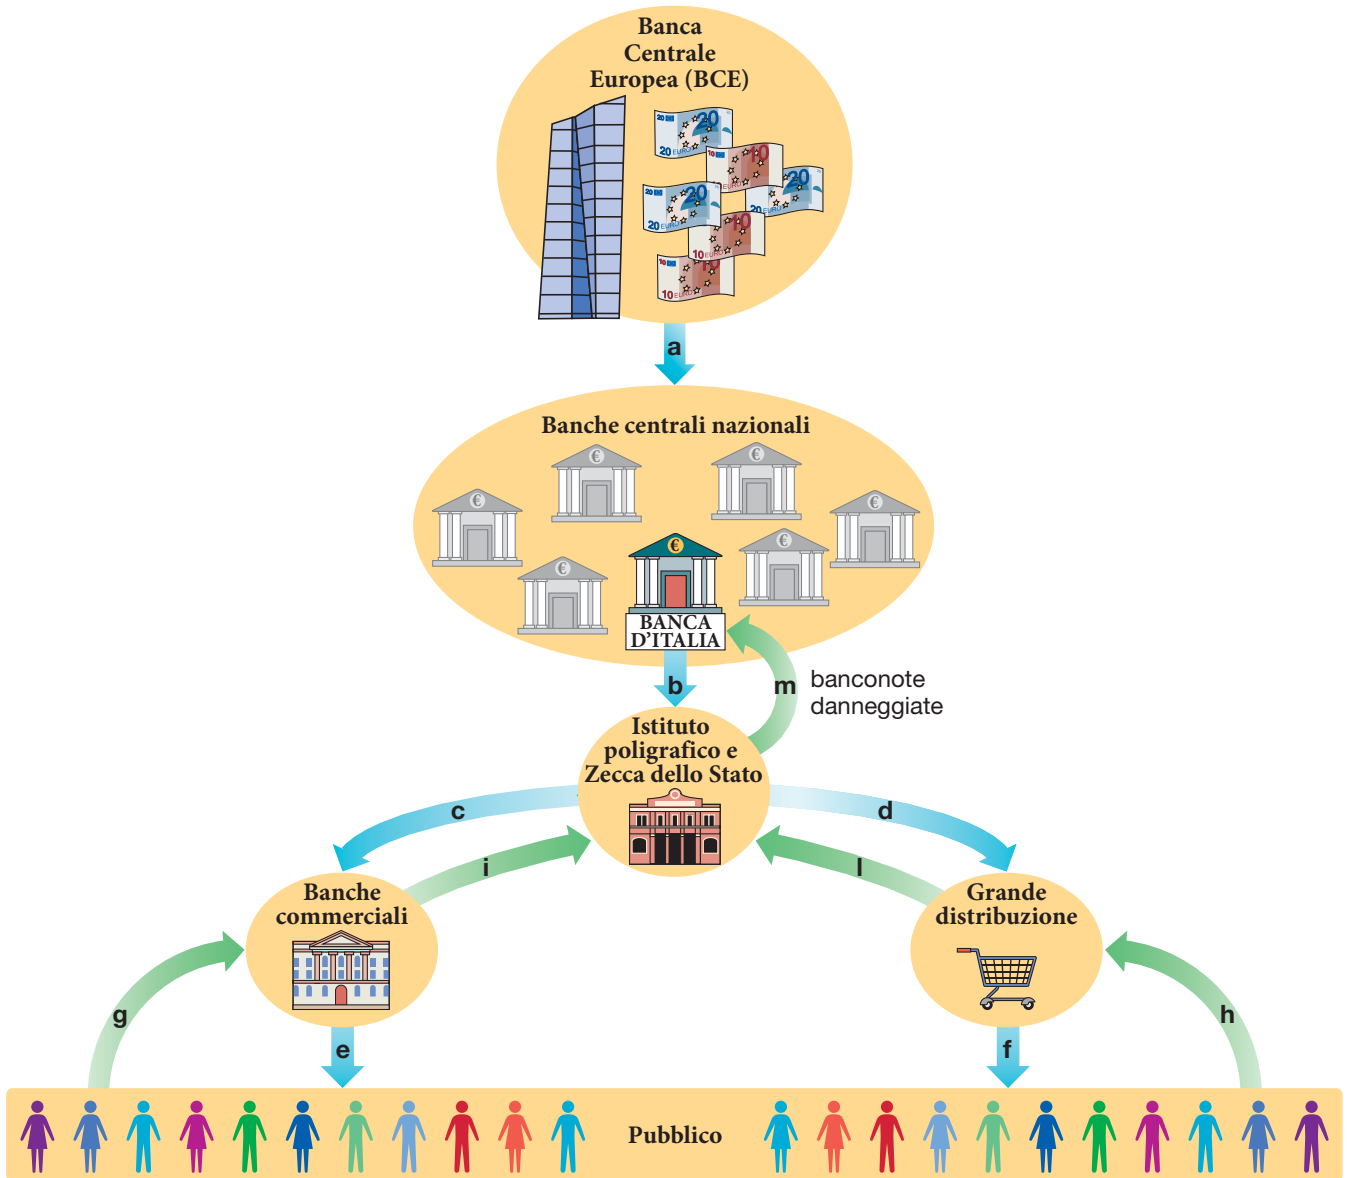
Banca Centrale Europea (BCE)

a

Banche centrali nazionali

BANCA D'ITALIA

b

m

banconote danneggiate

Istituto poligrafico e Zecca dello Stato

c

d

i

l

Banche commerciali

Grande distribuzione

g

h

e

f

Pubblico